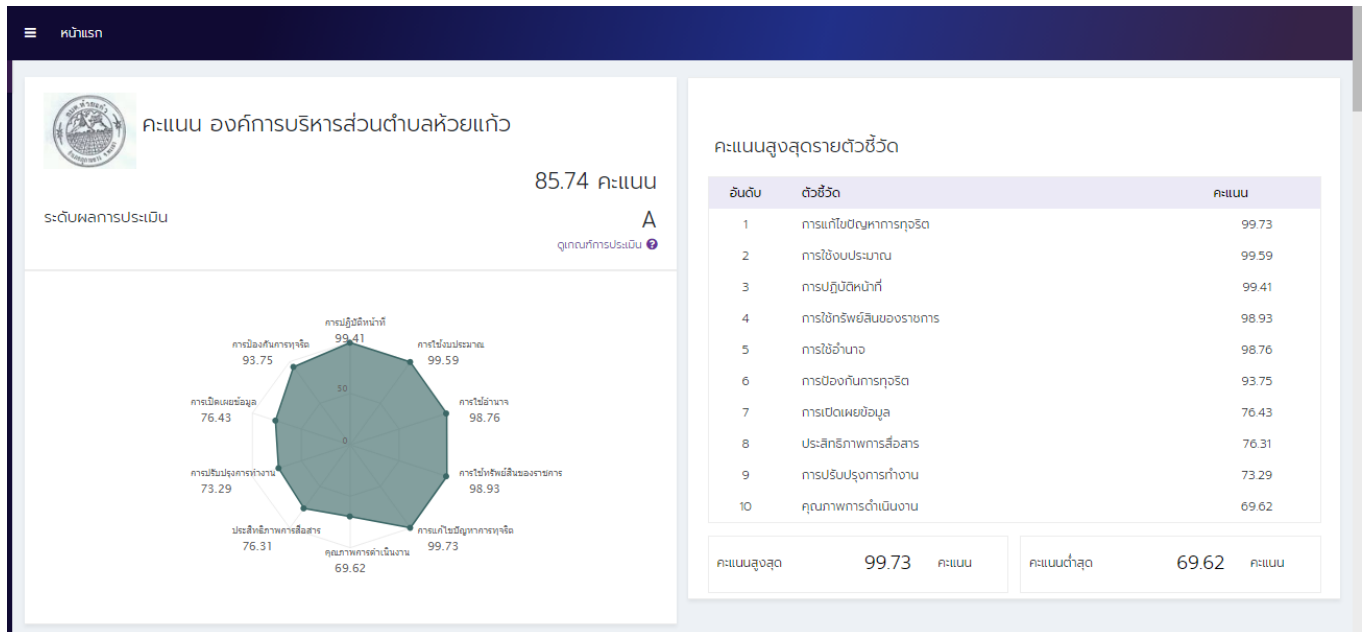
หน้าแรก

คะแนน องค์การบริหารส่วนตำบลห้วยแก้ว

85.74 คะแนน

ระดับผลการประเมิน

A

ดูเกณฑ์การประเมิน

การปฏิบัติหน้าที่
99.41
การใช้งบประมาณ
99.59
การใช้อำนาจ
98.76
การใช้ทรัพย์สินของราชการ
98.93
การแก้ไขปัญหาการทุจริต
99.73
คุณภาพการดำเนินงาน
69.62
ประสิทธิภาพการสื่อสาร
76.31
การปรับปรุงการทำงาน
73.29
การเปิดเผยข้อมูล
76.43
การป้องกันการทุจริต
93.75
50
0

คะแนนสูงสุดรายตัวชี้วัด

| อันดับ | ตัวชี้วัด | คะแนน |
|---|---|---|
| 1 | การแก้ไขปัญหาการทุจริต | 99.73 |
| 2 | การใช้งบประมาณ | 99.59 |
| 3 | การปฏิบัติหน้าที่ | 99.41 |
| 4 | การใช้ทรัพย์สินของราชการ | 98.93 |
| 5 | การใช้อำนาจ | 98.76 |
| 6 | การป้องกันการทุจริต | 93.75 |
| 7 | การเปิดเผยข้อมูล | 76.43 |
| 8 | ประสิทธิภาพการสื่อสาร | 76.31 |
| 9 | การปรับปรุงการทำงาน | 73.29 |
| 10 | คุณภาพการดำเนินงาน | 69.62 |

คะแนนสูงสุด 99.73 คะแนน

คะแนนต่ำสุด 69.62 คะแนน